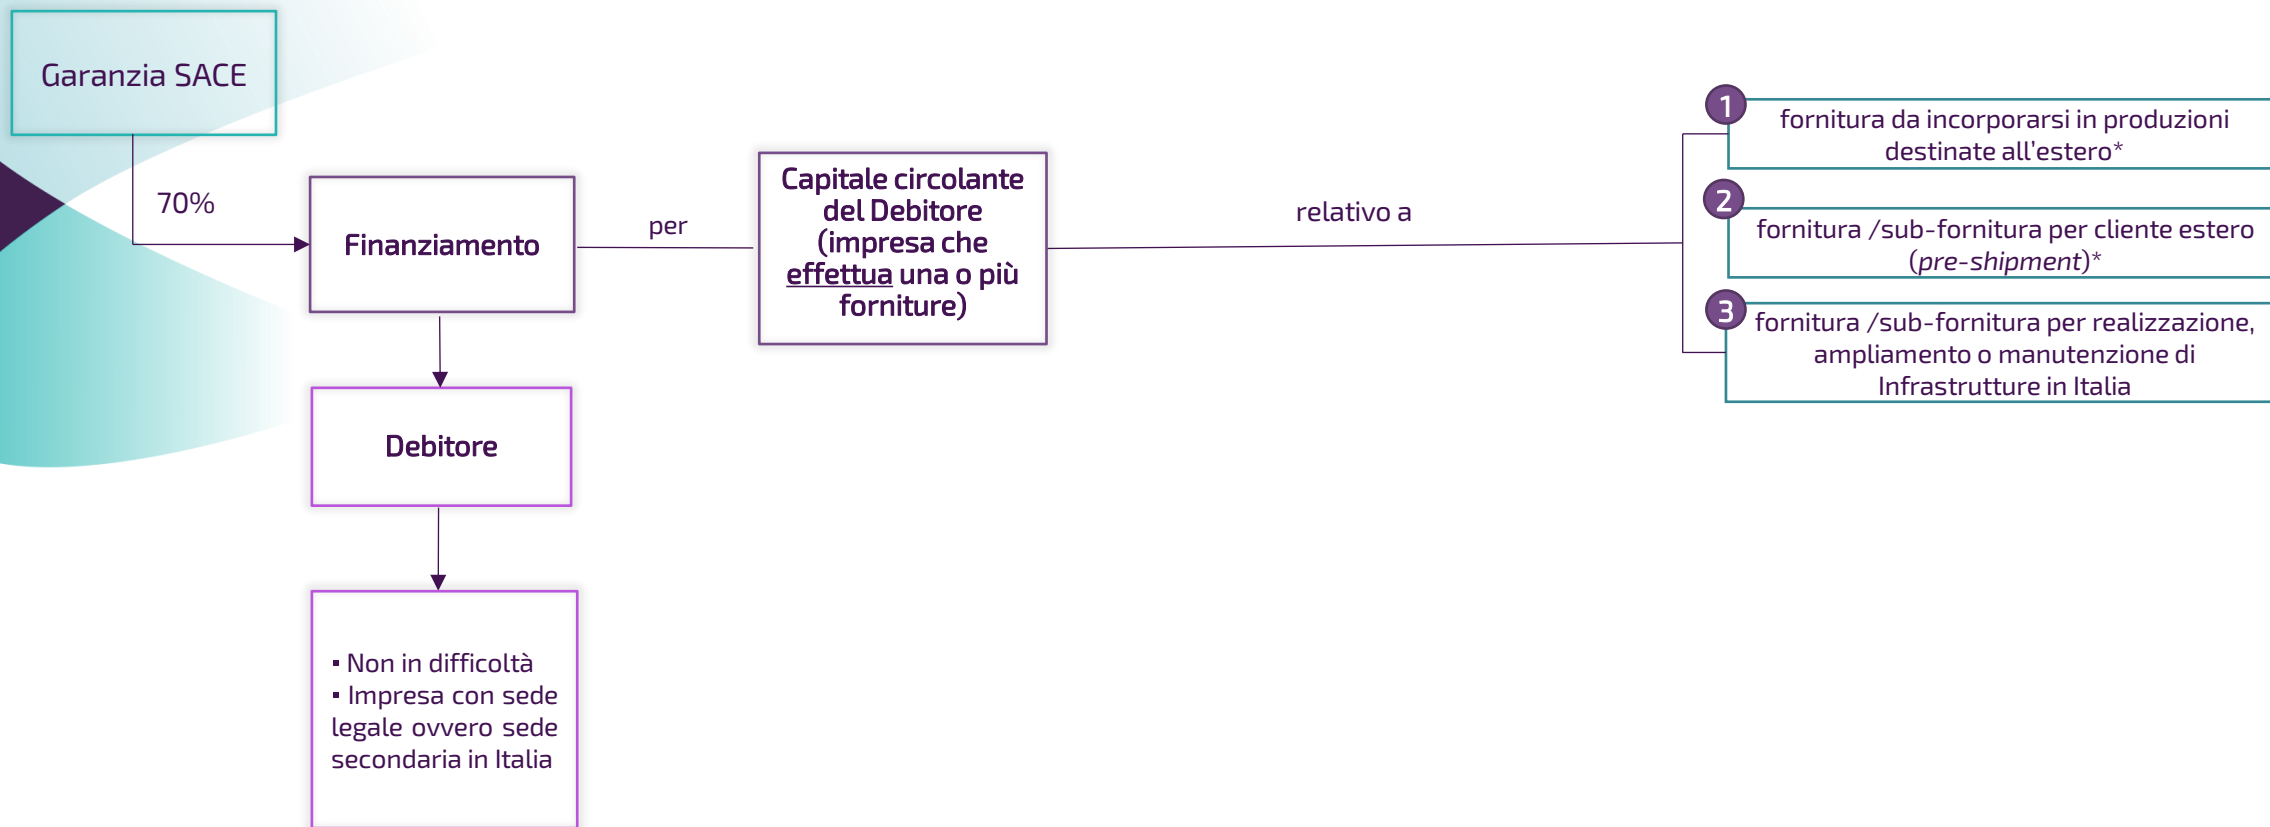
Garanzia SACE

70%

Finanziamento

per

Capitale circolante del Debitore (impresa che effettua una o più forniture)

relativo a

1 fornitura da incorporarsi in produzioni destinate all'estero*

2 fornitura /sub-fornitura per cliente estero (*pre-shipment*)*

3 fornitura /sub-fornitura per realizzazione, ampliamento o manutenzione di Infrastrutture in Italia

Debitore

▪ Non in difficoltà
▪ Impresa con sede legale ovvero sede secondaria in Italia